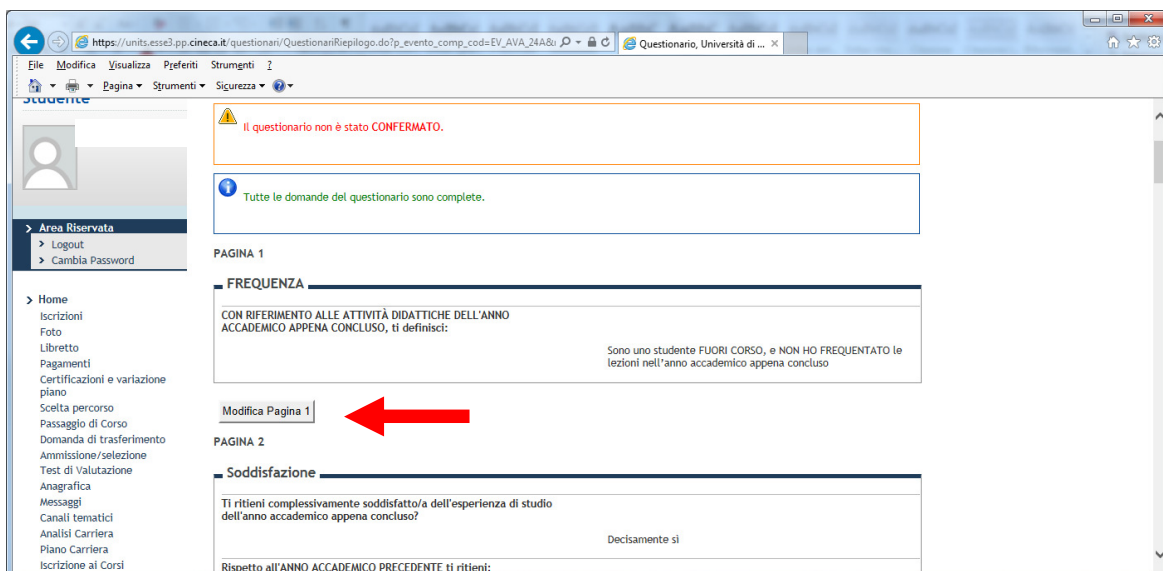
https://units.esse3.pp.cineca.it/questionari/QuestionariRiepilogo.do?p_evento_comp_cod=EV_AVA_24A&u

Questionario, Università di ... ×

File Modifica Visualizza Preferiti Strumenti ?

Pagina ▾ Strumenti ▾ Sicurezza ▾

Studente

Area Riservata
Logout
Cambia Password

Home
Iscrizioni
Foto
Libretto
Pagamenti
Certificazioni e variazione piano
Scelta percorso
Passaggio di Corso
Domanda di trasferimento
Ammissione/selezione
Test di Valutazione
Anagrafica
Messaggi
Canali tematici
Analisi Carriera
Piano Carriera
Iscrizione ai Corsi

Il questionario non è stato CONFERMATO.

Tutte le domande del questionario sono complete.

PAGINA 1

FREQUENZA

CON RIFERIMENTO ALLE ATTIVITÀ DIDATTICHE DELL'ANNO ACCADEMICO APPENA CONCLUSO, ti definisci:

Sono uno studente FUORI CORSO, e NON HO FREQUENTATO le lezioni nell'anno accademico appena concluso

Modifica Pagina 1

PAGINA 2

Soddisfazione

Ti ritieni complessivamente soddisfatto/a dell'esperienza di studio dell'anno accademico appena concluso?

Decisamente sì

Rispetto all'ANNO ACCADEMICO PRECEDENTE ti ritieni: